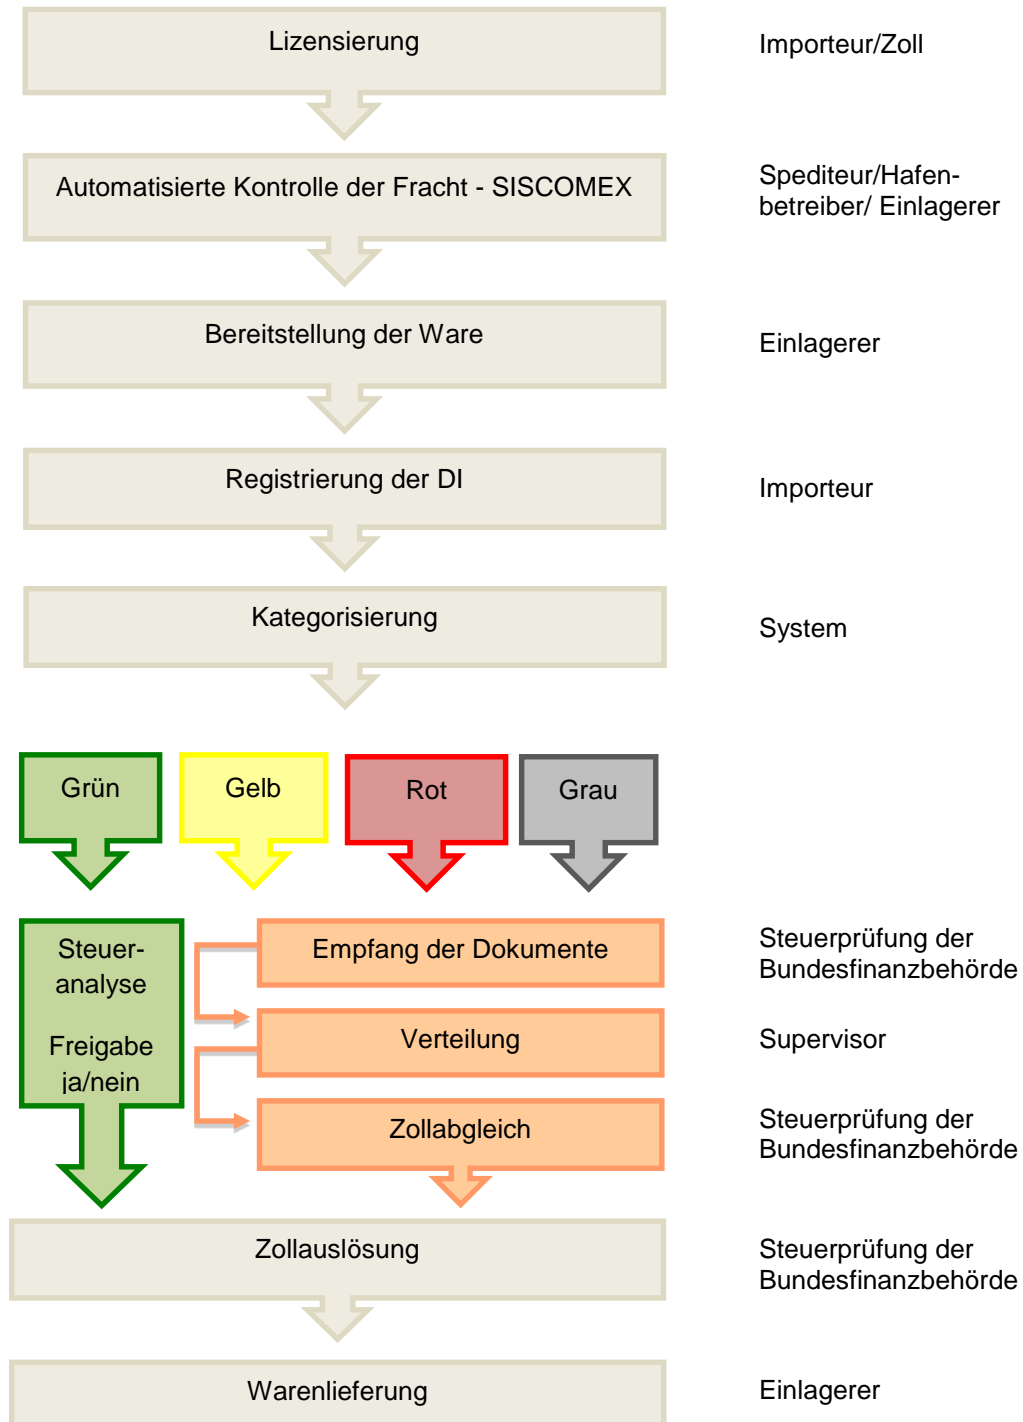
Lizensierung

Importeur/Zoll

Automatisierte Kontrolle der Fracht - SISCOMEX

Spediteur/Hafenbetreiber/ Einlagerer

Bereitstellung der Ware

Einlagerer

Registrierung der DI

Importeur

Kategorisierung

System

Grün

Gelb

Rot

Grau

Steuer-analyse

Freigabe ja/nein

Empfang der Dokumente

Steuerprüfung der Bundesfinanzbehörde

Verteilung

Supervisor

Zollabgleich

Steuerprüfung der Bundesfinanzbehörde

Zollauslösung

Steuerprüfung der Bundesfinanzbehörde

Warenlieferung

Einlagerer